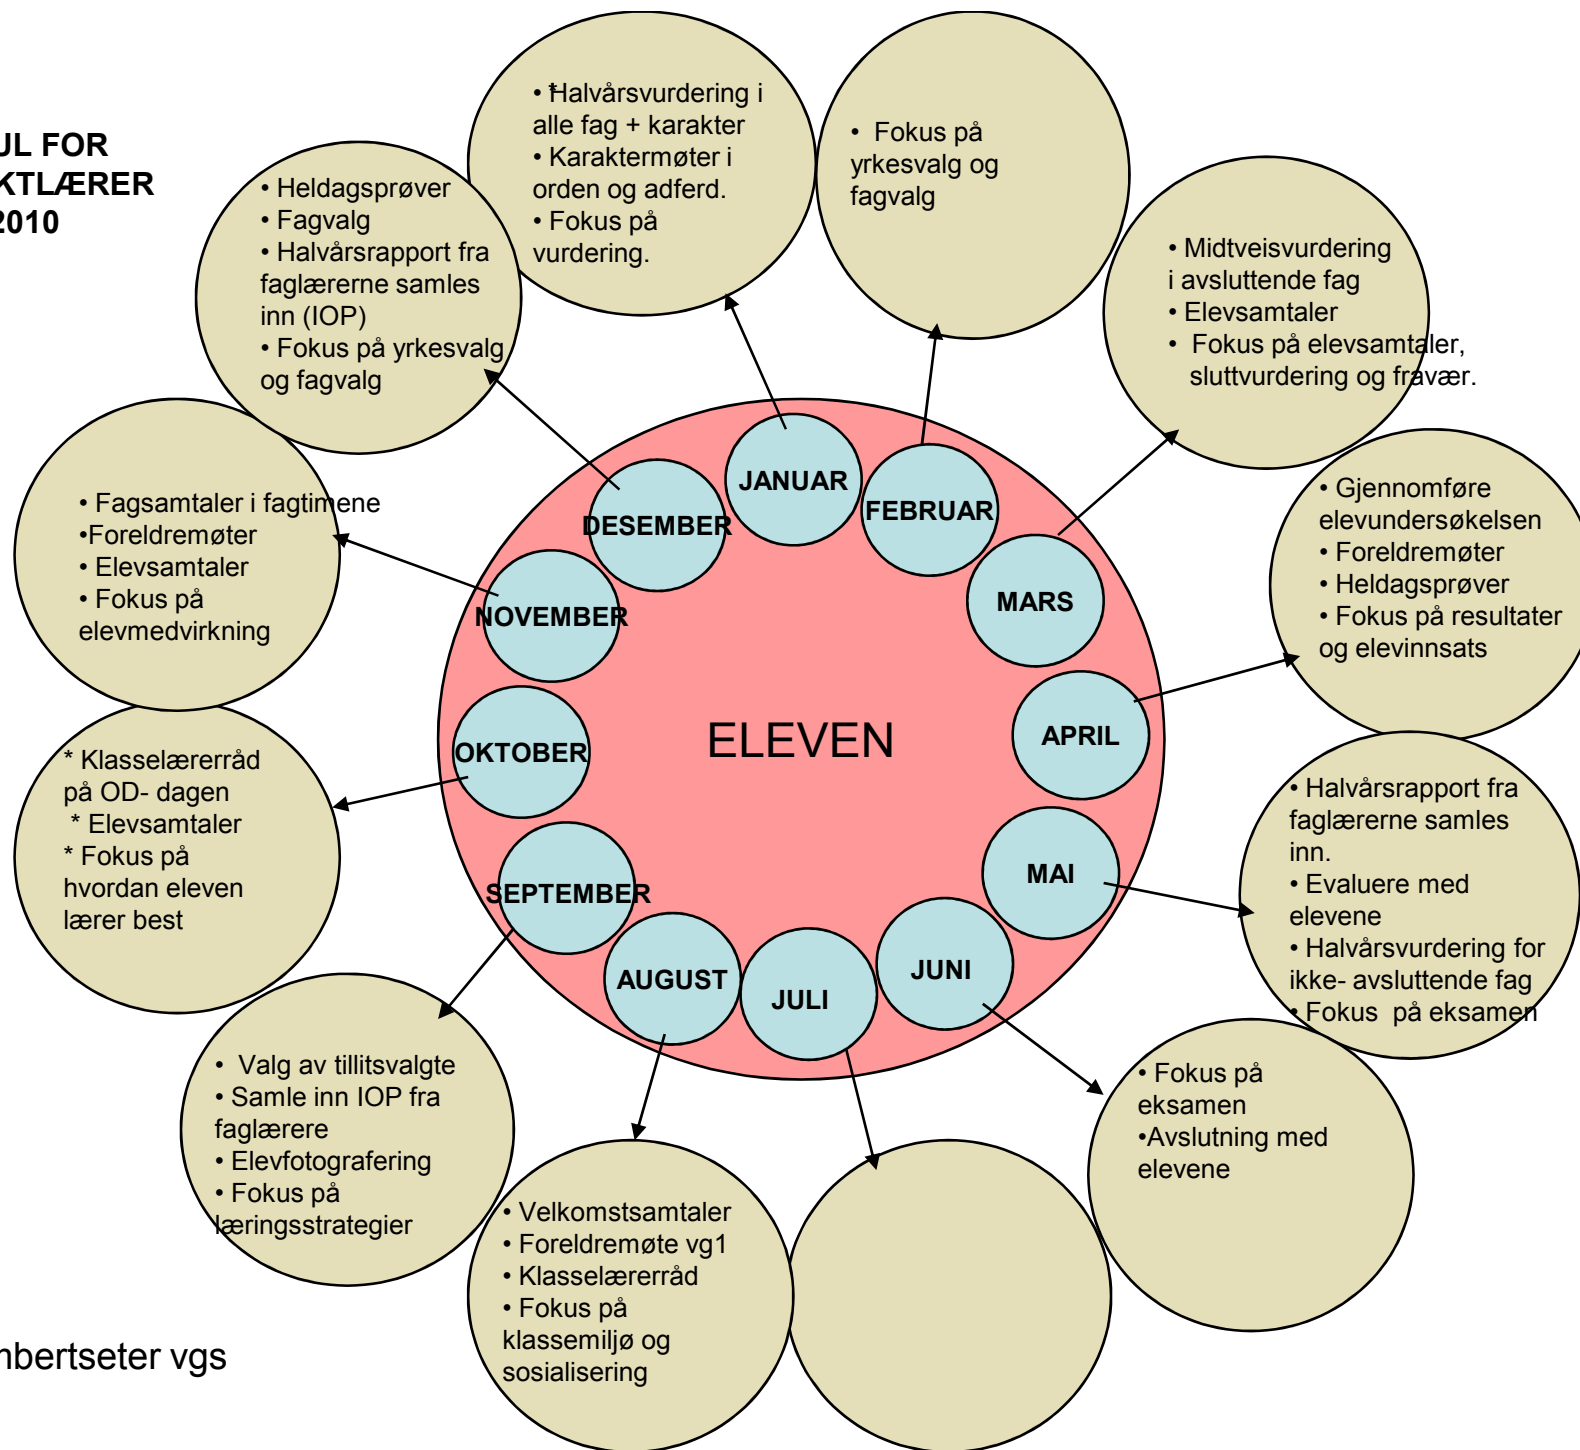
JL FOR
KTLÆRER
2010

nbertseter vgs

ELEVEN

JANUAR
FEBRUAR
MARS
APRIL
MAI
JUNI
JULI
AUGUST
SEPTEMBER
OKTOBER
NOVEMBER
DESEMBER

• Halvårsvurdering i alle fag + karakter
• Karaktermøter i orden og adferd.
• Fokus på vurdering.

• Fokus på yrkesvalg og fagvalg

• Midtveisvurdering i avsluttende fag
• Elevsamtaler
• Fokus på elevsamtaler, sluttvurdering og fravær.

• Gjennomføre elevundersøkelsen
• Foreldremøter
• Heldagsprøver
• Fokus på resultater og elevinnsats

• Halvårsrapport fra faglærerne samles inn.
• Evaluere med elevene
• Halvårsvurdering for ikke- avsluttende fag
• Fokus på eksamen

• Fokus på eksamen
•Avslutning med elevene

• Velkomstsamtaler
• Foreldremøte vg1
• Klasselærerråd
• Fokus på klassemiljø og sosialisering

• Valg av tillitsvalgte
• Samle inn IOP fra faglærere
• Elevfotografering
• Fokus på læringsstrategier

* Klasselærerråd på OD- dagen
* Elevsamtaler
* Fokus på hvordan eleven lærer best

• Fagsamtaler i fagtimene
•Foreldremøter
• Elevsamtaler
• Fokus på elevmedvirkning

• Heldagsprøver
• Fagvalg
• Halvårsrapport fra faglærerne samles inn (IOP)
• Fokus på yrkesvalg og fagvalg